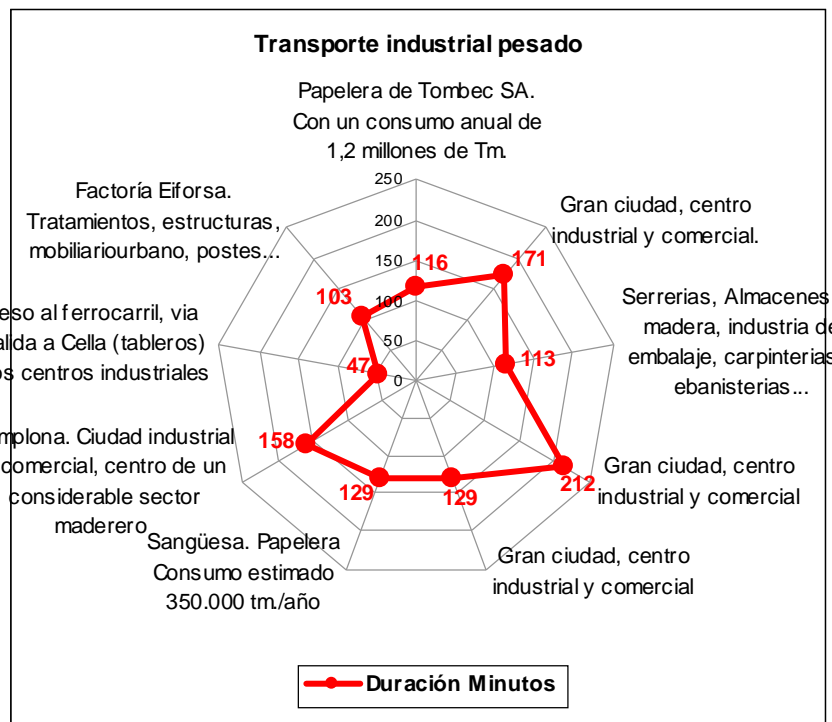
Transporte industrial pesado

Papelera de Tombec SA. Con un consumo anual de 1,2 millones de Tm.

Gran ciudad, centro industrial y comercial.

Serrerias, Almacenes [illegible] madera, industria de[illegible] embalaje, carpinterias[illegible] ebanisterias...

Gran ciudad, centro industrial y comercial

Gran ciudad, centro industrial y comercial

Sangüesa. Papelera Consumo estimado 350.000 tm./año

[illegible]mplona. Ciudad industrial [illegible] comercial, centro de un considerable sector maderero

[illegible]eso al ferrocarril, via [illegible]alda a Cella (tableros) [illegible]os centros industriales

Factoría Eiforsa. Tratamientos, estructuras, mobiliariourbano, postes...

250
200
150
100
50
0

116
171
113
212
129
129
158
47
103

Duración Minutos